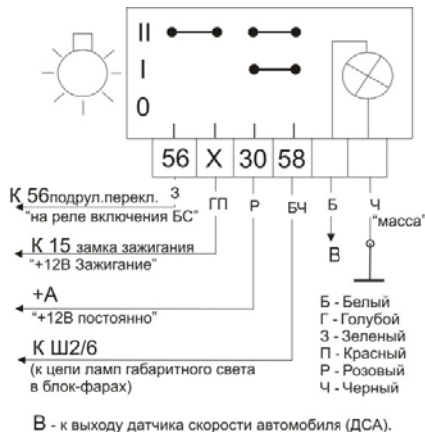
II
I
0

56 | X | 30 | 58

З ГП Р БЧ Б Ч

К 56подрул.перекл.
"на реле включения БС"

К 15 замка зажигания
"+12В Зажигание"

+А
"+12В постоянно"

К Ш2/6
(к цепи ламп габаритного света в блок-фарах)

В

"масса"

Б - Белый
Г - Голубой
З - Зеленый
П - Красный
Р - Розовый
Ч - Черный

В - к выходу датчика скорости автомобиля (ДСА).